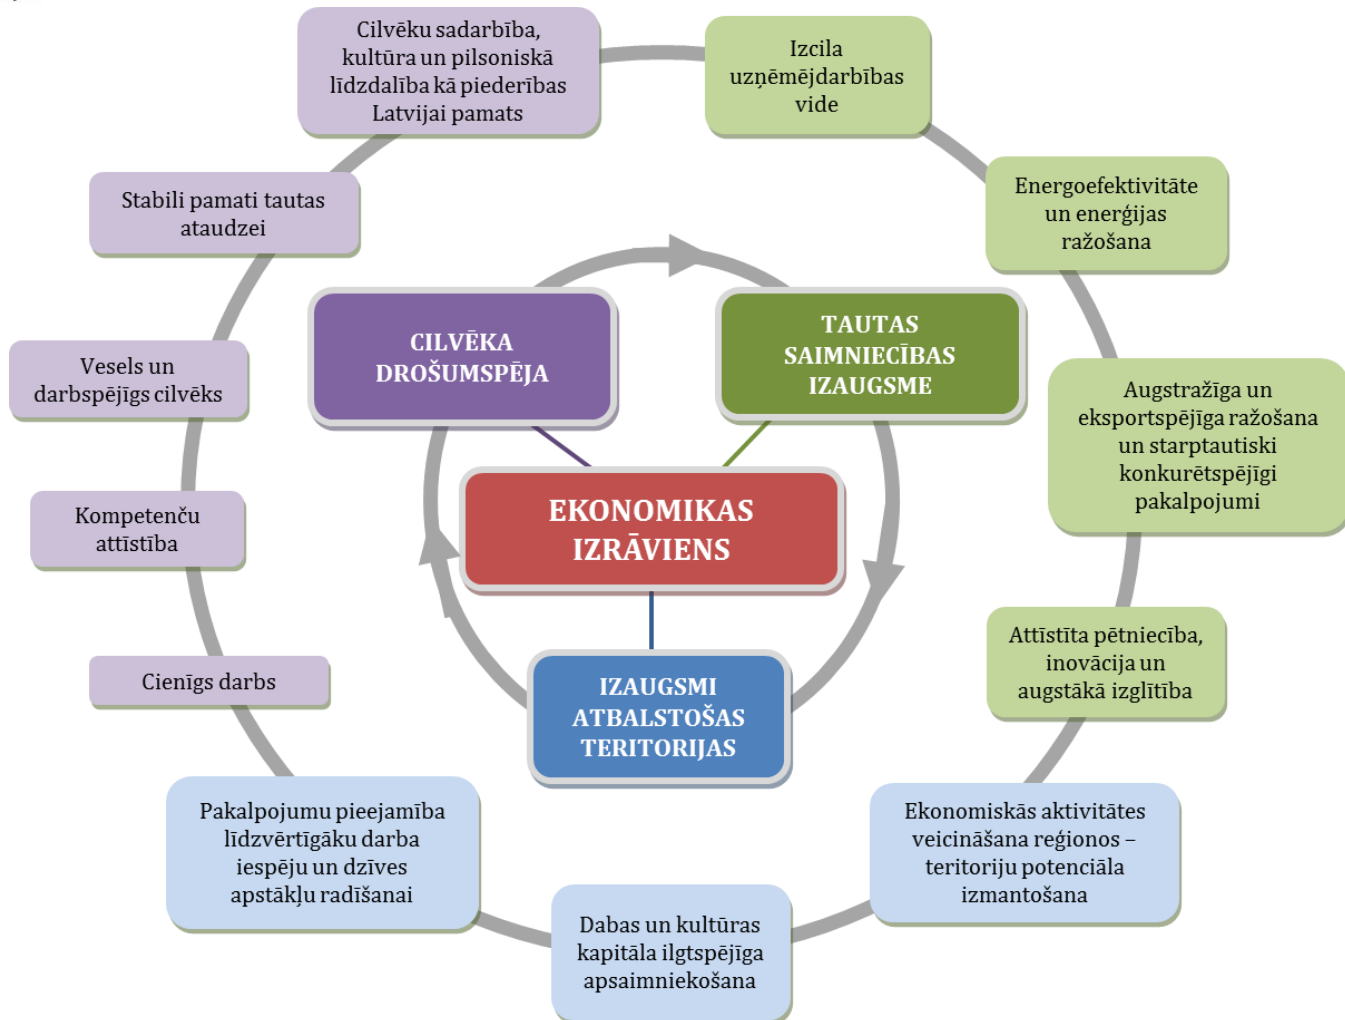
Cilvēku sadarbība, kultūra un pilsoniskā līdzdalība kā piederības Latvijai pamats

Izcila uzņēmējdarbības vide

Energoefektivitāte un enerģijas ražošana

Augstražīga un eksportspējīga ražošana un starptautiski konkurētspējīgi pakalpojumi

Attīstīta pētniecība, inovācija un augstākā izglītība

Ekonomiskās aktivitātes veicināšana reģionos – teritoriju potenciāla izmantošana

Dabas un kultūras kapitāla ilgtspējīga apsaimniekošana

Pakalpojumu pieejamība līdzvērtīgāku darba iespēju un dzīves apstākļu radīšanai

Cienīgs darbs

Kompetenču attīstība

Vesels un darbspējīgs cilvēks

Stabili pamati tautas ataudzei

CILVĒKA DROŠUMSPĒJA

TAUTAS SAIMNIECĪBAS IZAUGSME

EKONOMIKAS IZRĀVIENS

IZAUGSMI ATBALSTOŠAS TERITORIJAS